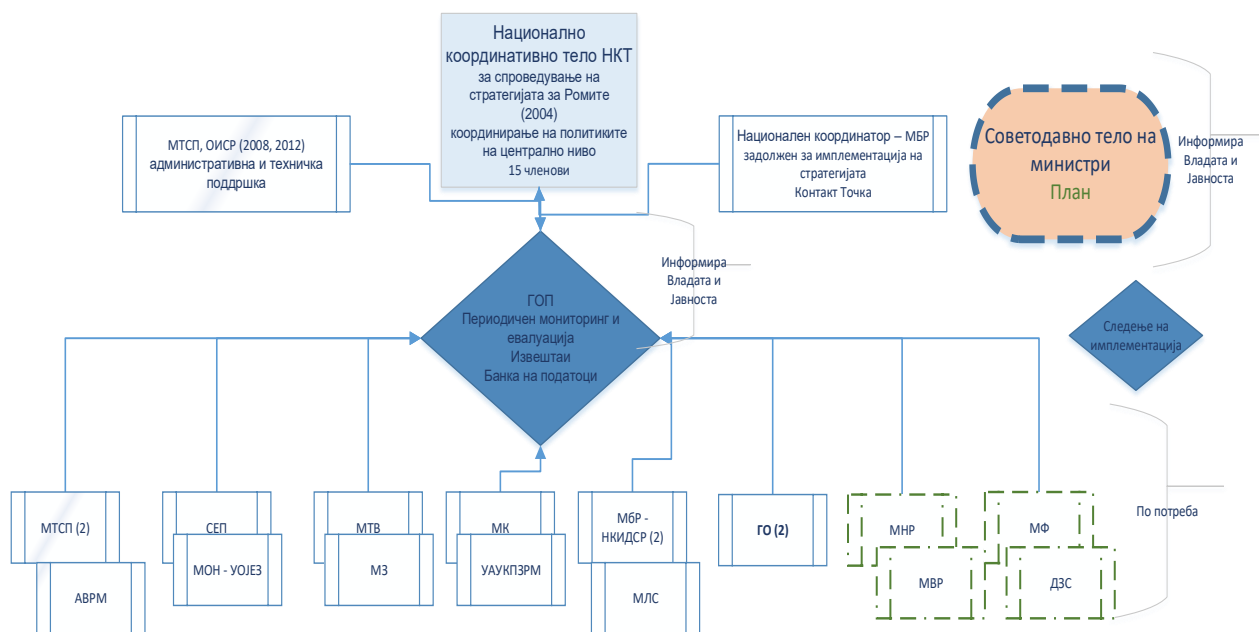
Национално координативно тело НКТ
за спроведување на стратегијата за Ромите (2004)
координирање на политиките на централно ниво
15 членови

МТСП, ОИСР (2008, 2012)
административна и техничка поддршка

Национален координатор – МБР
задолжен за имплементација на стратегијата
Контакт Точка

Советодавно тело на министри
План

Информира Владата и Јавноста

Информира Владата и Јавноста

ГОП
Периодичен мониторинг и евалуација
Извештаи
Банка на податоци

Следење на имплементација

По потреба

МТСП (2)

АВРМ

СЕП

МОН - УОЈЕЗ

МТВ

МЗ

МК

УАУКПЗРМ

МбР - НКИДСР (2)

МЛС

ГО (2)

МНР

МФ

МВР

ДЗС